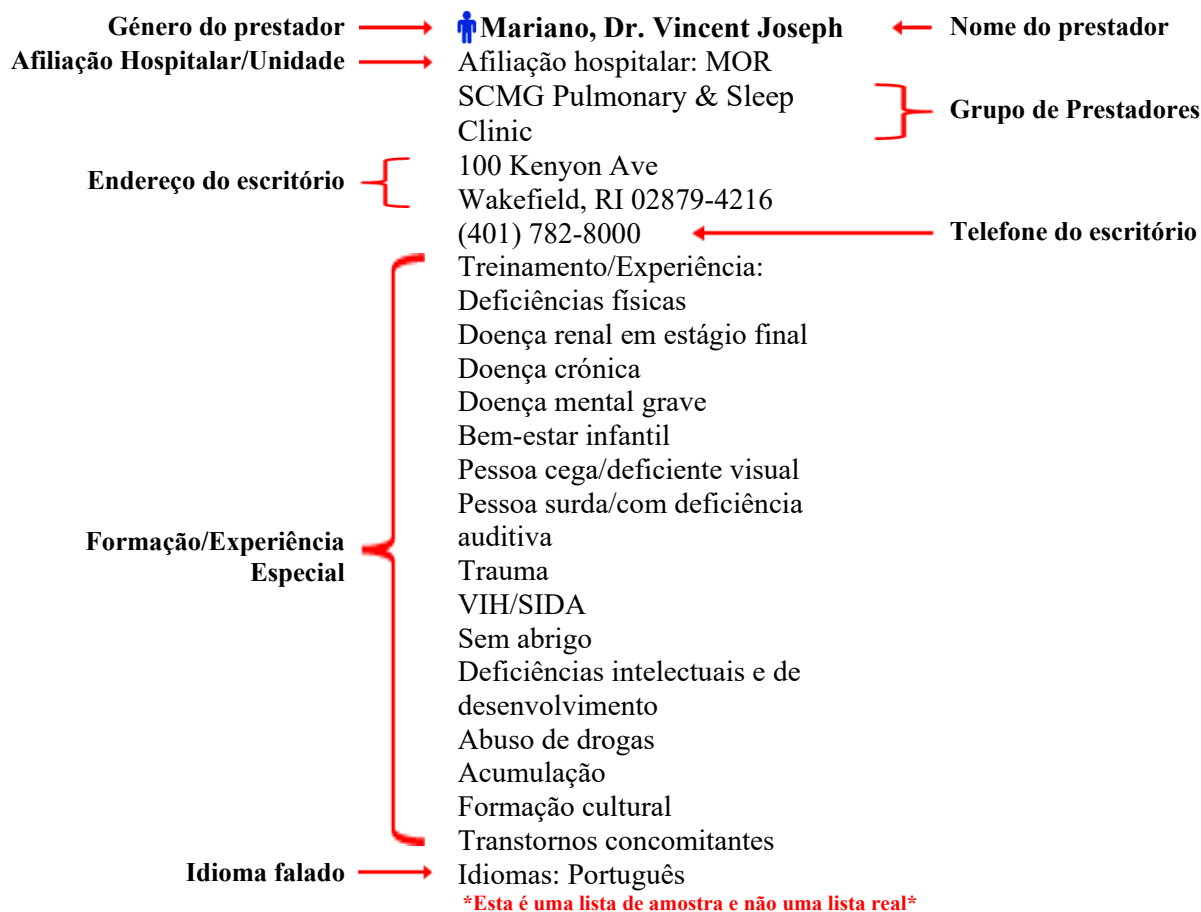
Género do prestador
Mariano, Dr. Vincent Joseph
Nome do prestador

Afiliação Hospitalar/Unidade
Afiliação hospitalar: MOR
SCMG Pulmonary & Sleep Clinic
Grupo de Prestadores

Endereço do escritório
100 Kenyon Ave
Wakefield, RI 02879-4216
(401) 782-8000
Telefone do escritório

Formação/Experiência Especial
Treinamento/Experiência:
Deficiências físicas
Doença renal em estágio final
Doença crónica
Doença mental grave
Bem-estar infantil
Pessoa cega/deficiente visual
Pessoa surda/com deficiência auditiva
Trauma
VIH/SIDA
Sem abrigo
Deficiências intelectuais e de desenvolvimento
Abuso de drogas
Acumulação
Formação cultural
Transtornos concomitantes

Idioma falado
Idiomas: Português

*Esta é uma lista de amostra e não uma lista real*